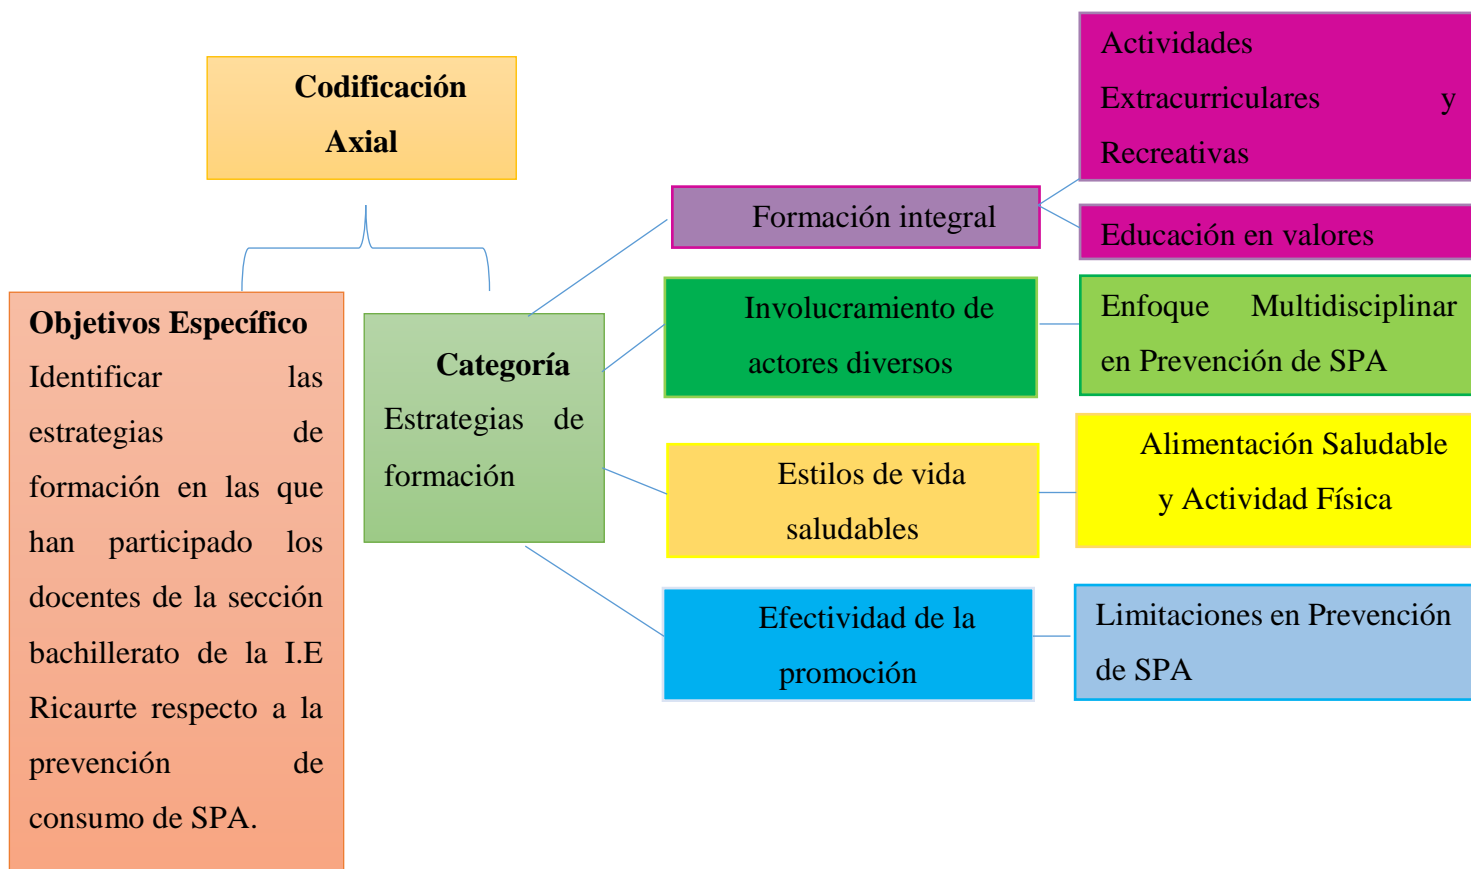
Codificación Axial

Objetivos Específico
Identificar las estrategias de formación en las que han participado los docentes de la sección bachillerato de la I.E Ricaurte respecto a la prevención de consumo de SPA.

Categoría
Estrategias de formación

Formación integral

Actividades Extracurriculares y Recreativas

Educación en valores

Involucramiento de actores diversos

Enfoque Multidisciplinar en Prevención de SPA

Estilos de vida saludables

Alimentación Saludable y Actividad Física

Efectividad de la promoción

Limitaciones en Prevención de SPA